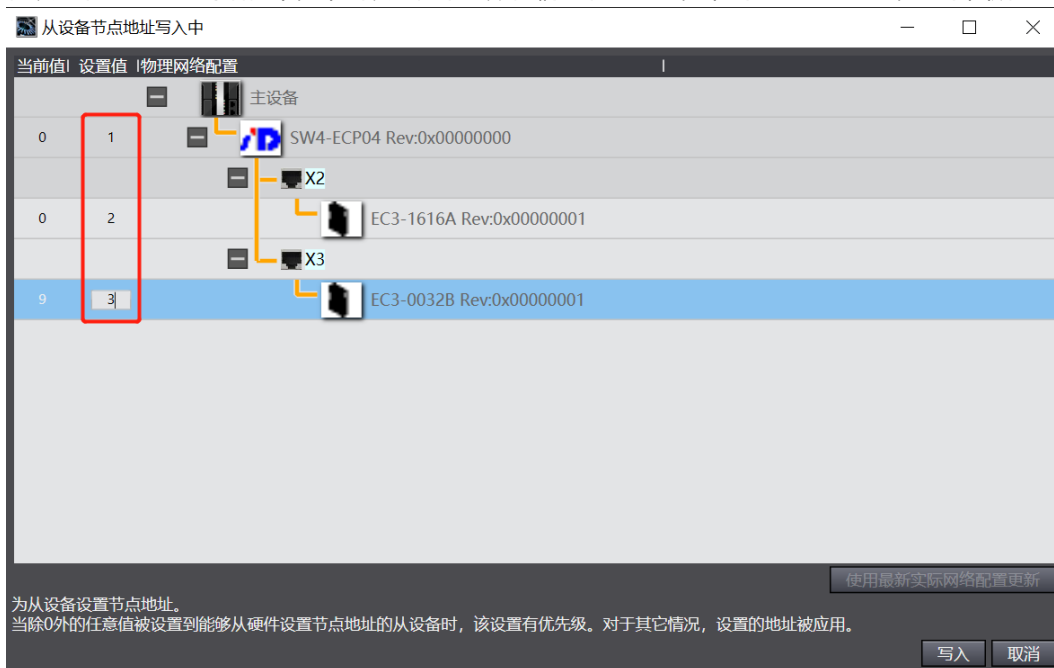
从设备节点地址写入中

| 当前值 | 设置值 | 物理网络配置 |
|---|---|---|
| | | 主设备 |
| 0 | 1 | SW4-ECP04 Rev:0x00000000 |
| | | X2 |
| 0 | 2 | EC3-1616A Rev:0x00000001 |
| | | X3 |
| 9 | 3 | EC3-0032B Rev:0x00000001 |

使用最新实际网络配置更新

为从设备设置节点地址。
当除0外的任意值被设置到能够从硬件设置节点地址的从设备时，该设置有优先级。对于其它情况，设置的地址被应用。

写入 取消